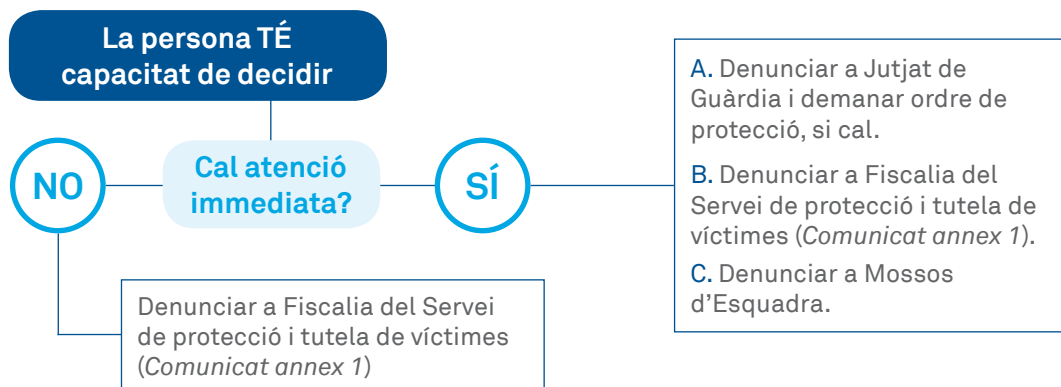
La persona TÉ capacitat de decidir

Cal atenció immediata?

NO

SÍ

A. Denunciar a Jutjat de Guàrdia i demanar ordre de protecció, si cal.

B. Denunciar a Fiscalia del Servei de protecció i tutela de víctimes (*Comunicat annex 1*).

C. Denunciar a Mossos d'Esquadra.

Denunciar a Fiscalia del Servei de protecció i tutela de víctimes (*Comunicat annex 1*)